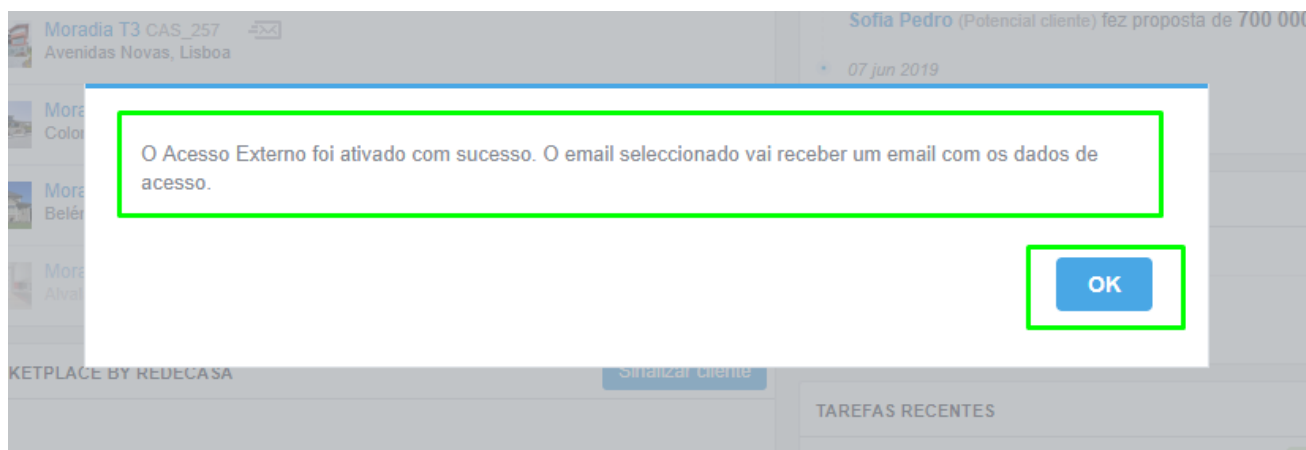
Moradia T3 CAS_257
Avenidas Novas, Lisboa

Mora
Colo

Mora
Belé

Mora
Alva

KETPLACE BY REDECASA

Sinalizar cliente

Sofia Pedro (Potencial cliente) fez proposta de 700 000

07 jun 2019

O Acesso Externo foi ativado com sucesso. O email seleccionado vai receber um email com os dados de acesso.

OK

TAREFAS RECENTES